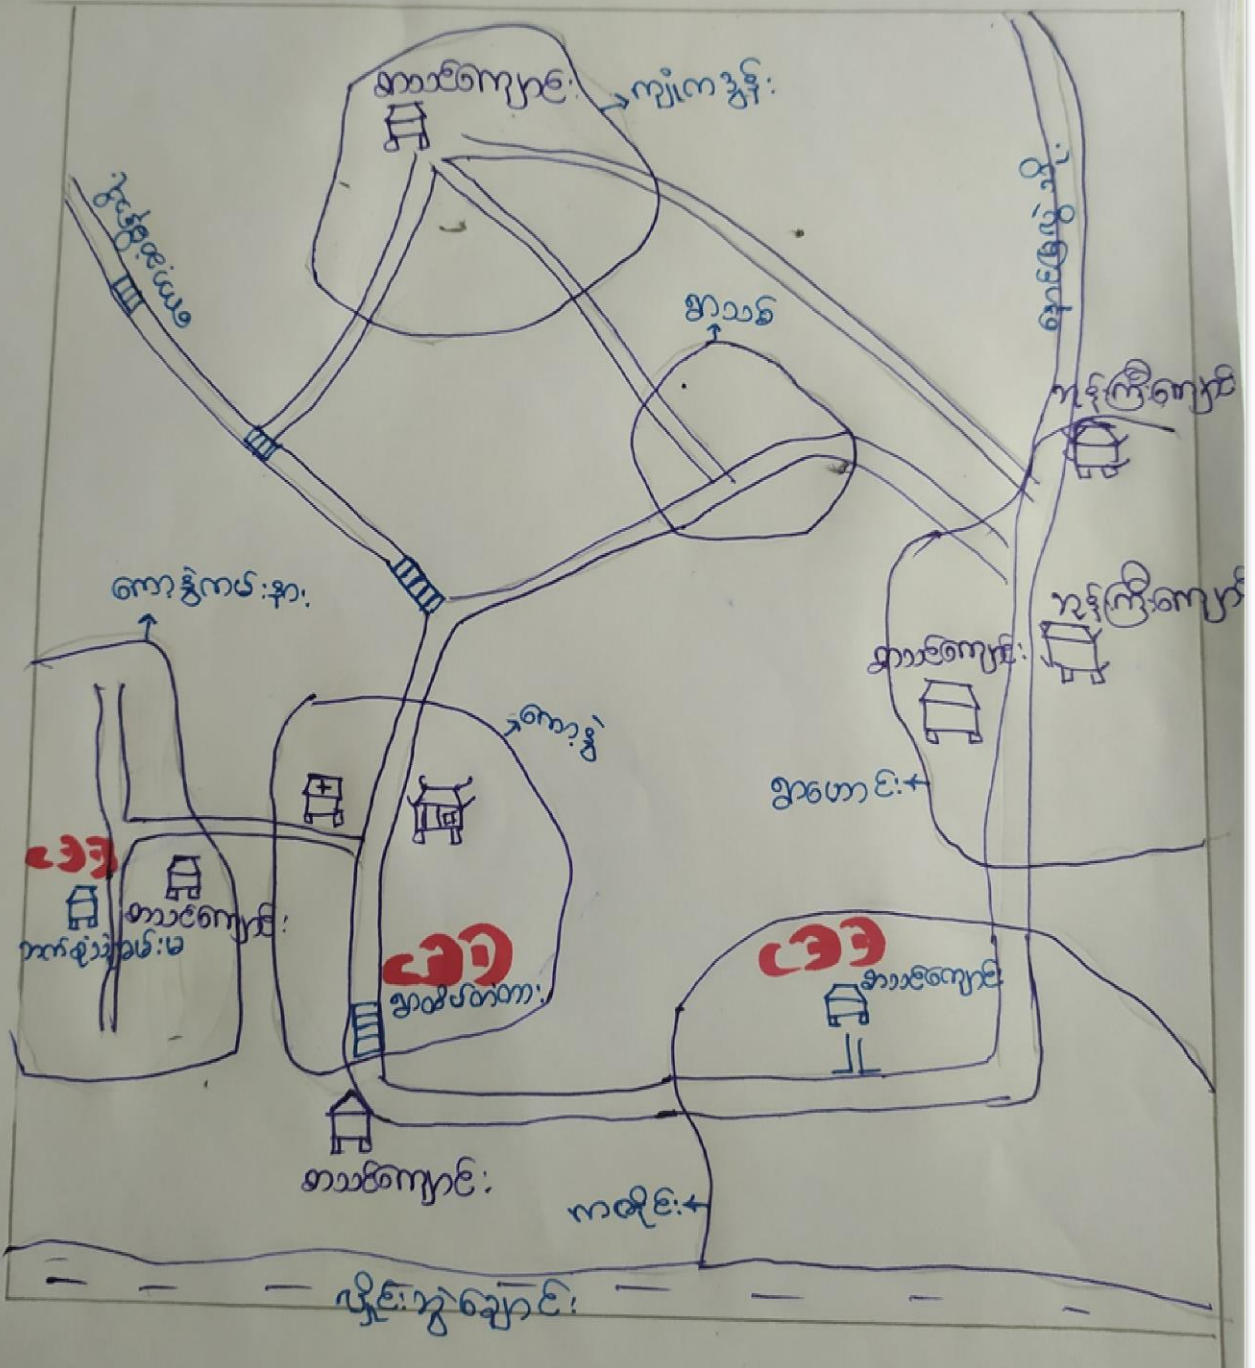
ဘုန်းတော်ကြီးကျောင်း
ကျုံကနွံ
ဘုံချိုးစမ်း
ရွာသစ်
ရှမ်းကြံတော
ဘုရားကြီးကျောင်း
ကောနဲ့ကပ်းနား
ဘုရားကြီးကျောင်း
ဘုန်းတော်ကြီးကျောင်း
ကောခွံ
ရွာဟောင်း
၁၁
ဘုန်းတော်ကြီးကျောင်း
အလက်ချုံသိုမ်းမ
၁၁
ရွာဖုတ်တား
၁၁
ဘုန်းတော်ကြီးကျောင်း
ဘုန်းတော်ကြီးကျောင်း
ကဆိုင်း
ပိုင်းဘွဲ့ချောင်း